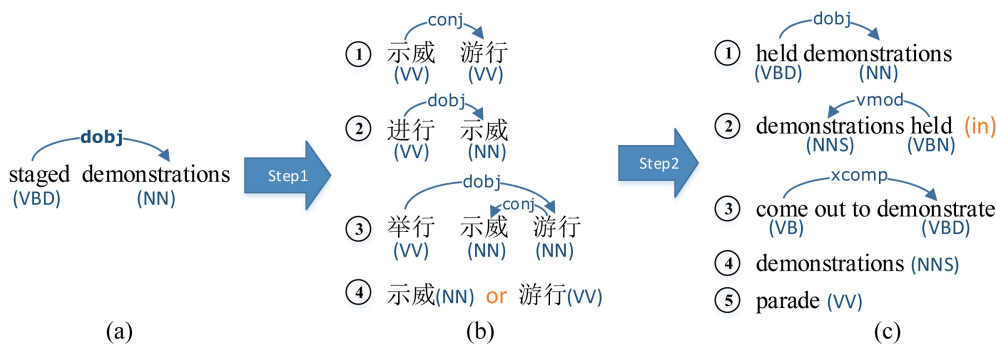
dobj
staged demonstrations
(VBD) (NN)

(a)

Step1

conj
① 示威 游行
(VV) (VV)

dobj
② 进行 示威
(VV) (NN)

dobj
conj
③ 举行 示威 游行
(VV) (NN) (NN)

④ 示威(NN) or 游行(VV)

(b)

Step2

dobj
① held demonstrations
(VBD) (NN)

vmod
② demonstrations held (in)
(NNS) (VBN)

xcomp
③ come out to demonstrate
(VB) (VBD)

④ demonstrations (NNS)

⑤ parade (VV)

(c)